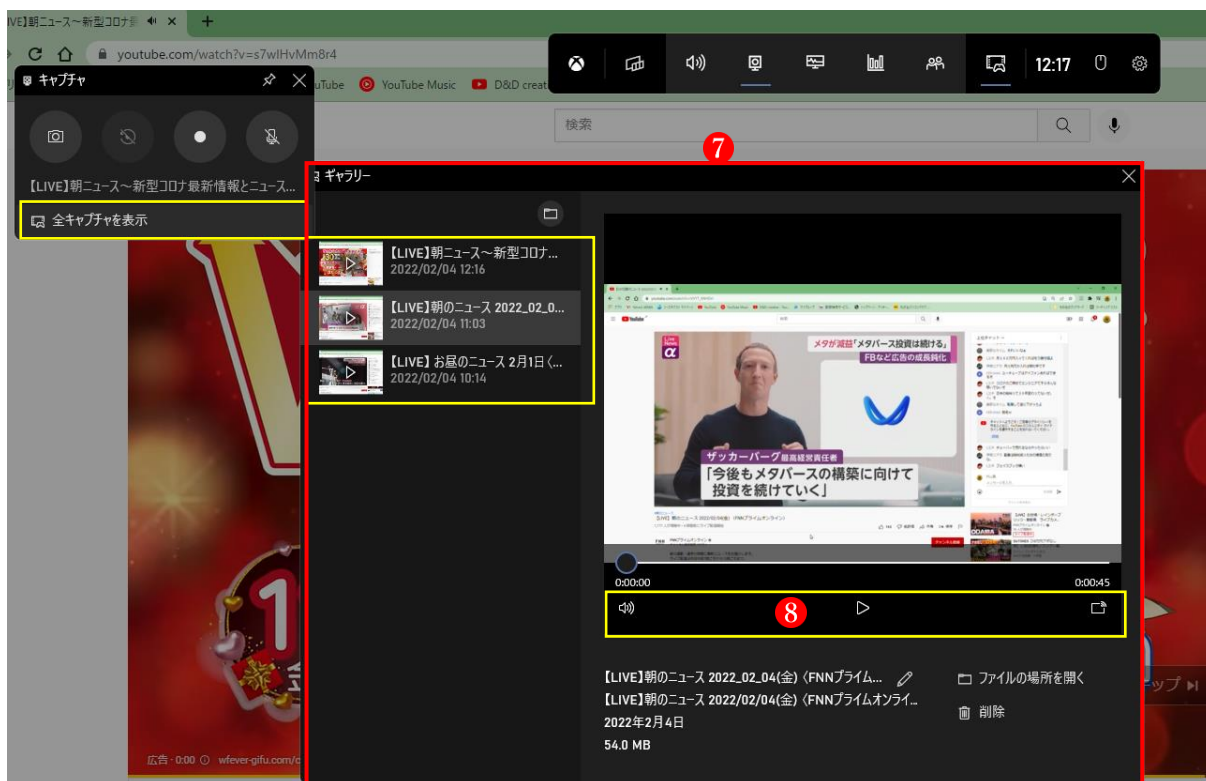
IVE]朝ニュース〜新型コロナ ×
+
youtube.com/watch?v=s7wIHvMm8r4
12:17
キャプチャ
uTube YouTube Music D&D creat
検索
【LIVE】朝ニュース〜新型コロナ最新情報とニュース...
全キャプチャを表示
7
ギャラリー
【LIVE】朝ニュース〜新型コロナ...
2022/02/04 12:16
【LIVE】朝のニュース 2022_02_0...
2022/02/04 11:03
【LIVE】お昼のニュース 2月1日〈...
2022/02/04 10:14
メタが減益「メタバース投資は続ける」
FBなど広告の成長鈍化
ザッカーバーグ 最高経営責任者
「今後もメタバースの構築に向けて投資を続けていく」
0:00:00
0:00:45
8
【LIVE】朝のニュース 2022_02_04(金)〈FNNプライム...
【LIVE】朝のニュース 2022/02/04(金)〈FNNプライムオンライ...
2022年2月4日
54.0 MB
ファイルの場所を開く
削除
広告・0:00 wfever-gifu.com/
ップ